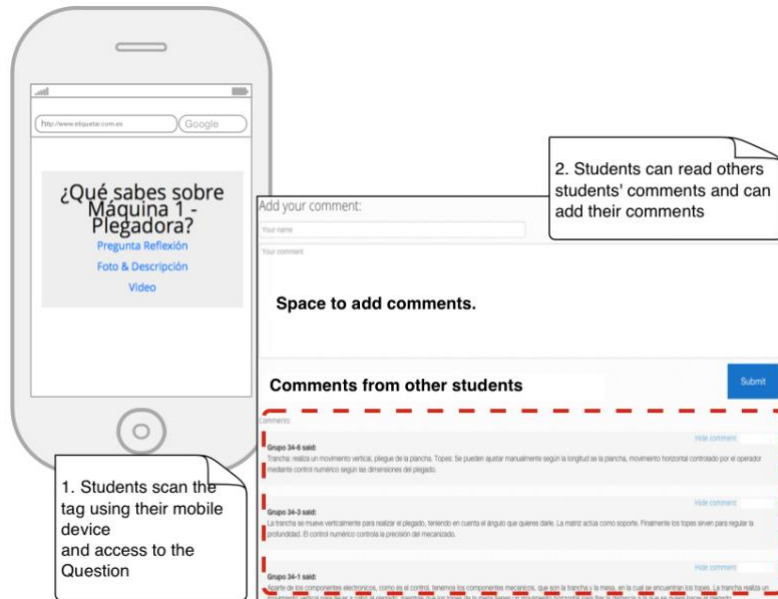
http://www.etiquetar.com.es
Google

¿Qué sabes sobre Máquina 1 - Plegadora?
Pregunta Reflexión
Foto & Descripción
Video

2. Students can read others students' comments and can add their comments

Add your comment:
Your name
Your comment

Space to add comments.

Comments from other students

Submit

Comments

Hide comment
Grupo 34-6 said:
Trancha: realiza un movimiento vertical, plegue de la plancha. Topes: Se pueden ajustar manualmente según la longitud se la plancha, movimiento horizontal controlado por el operador mediante control numérico según las dimensiones del plegado.

Hide comment
Grupo 34-3 said:
La trancha se mueve verticalmente para realizar el plegado, teniendo en cuenta el ángulo que quieres darle. La matriz actúa como soporte. Finalmente los topes sirven para regular la profundidad. El control numérico controla la precisión del mecanizado.

Hide comment
Grupo 34-1 said:
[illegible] de los componentes electronicos, como es el control, tenemos los componentes mecanicos, que son la trancha y la mesa, en la cual se encuentran los topes. La trancha realiza un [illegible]

1. Students scan the tag using their mobile device and access to the Question